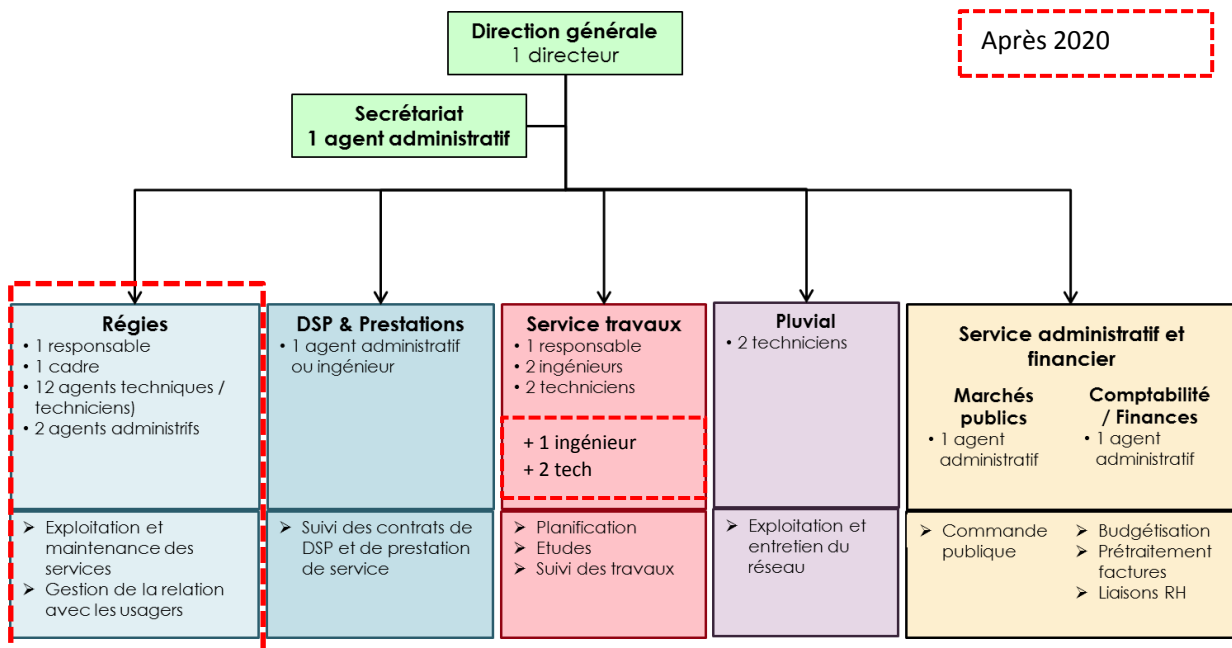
Direction générale
1 directeur

Après 2020

Secrétariat
1 agent administratif

Régies
• 1 responsable
• 1 cadre
• 12 agents techniques / techniciens)
• 2 agents administrifs

➢ Exploitation et maintenance des services
➢ Gestion de la relation avec les usagers

DSP & Prestations
• 1 agent administratif ou ingénieur

➢ Suivi des contrats de DSP et de prestation de service

Service travaux
• 1 responsable
• 2 ingénieurs
• 2 techniciens

+ 1 ingénieur
+ 2 tech

➢ Planification
➢ Etudes
➢ Suivi des travaux

Pluvial
• 2 techniciens

➢ Exploitation et entretien du réseau

Service administratif et financier

Marchés publics
• 1 agent administratif

Comptabilité / Finances
• 1 agent administratif

➢ Commande publique

➢ Budgétisation
➢ Prétraitement factures
➢ Liaisons RH